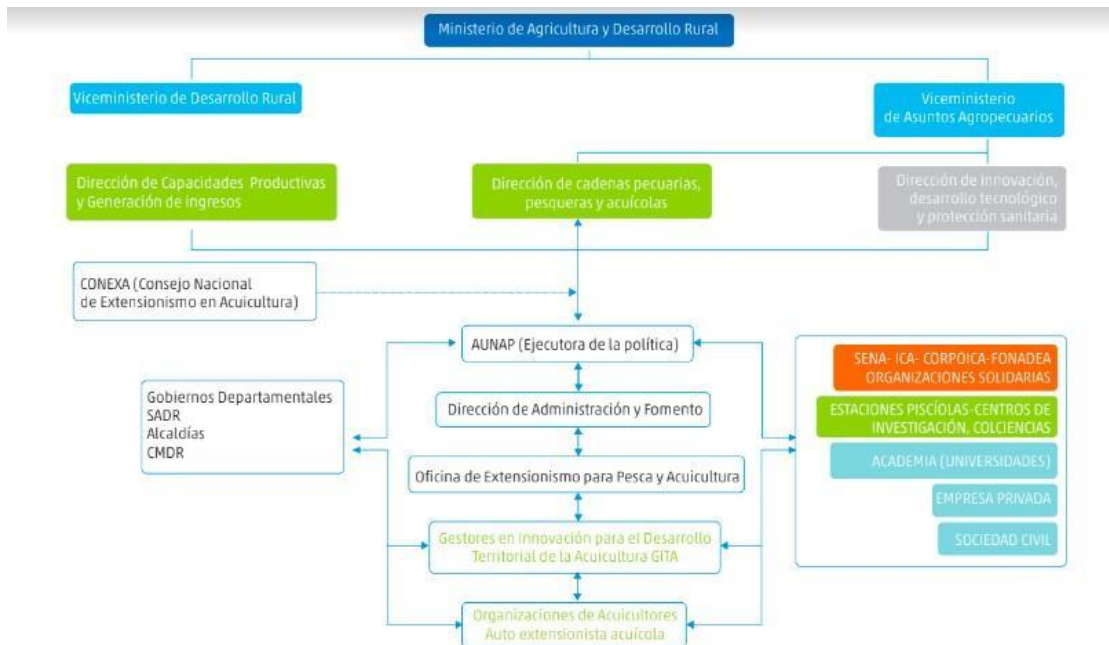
Ministerio de Agricultura y Desarrollo Rural

Viceministerio de Desarrollo Rural

Viceministerio de Asuntos Agropecuarios

Dirección de Capacidades Productivas y Generación de ingresos

Dirección de cadenas pecuarias, pesqueras y acuícolas

Dirección de innovación, desarrollo tecnológico y protección sanitaria

CONEXA (Consejo Nacional de Extensionismo en Acuicultura)

AUNAP (Ejecutora de la política)

Gobiernos Departamentales
SADR
Alcaldías
CMDR

Dirección de Administración y Fomento

Oficina de Extensionismo para Pesca y Acuicultura

Gestores en Innovación para el Desarrollo Territorial de la Acuicultura GITA

Organizaciones de Acuicultores Auto extensionista acuícola

SENA- ICA- CORPOICA-FONADEA ORGANIZACIONES SOLIDARIAS

ESTACIONES PISCÍOLAS-CENTROS DE INVESTIGACIÓN, COLCIENCIAS

ACADEMIA (UNIVERSIDADES)

EMPRESA PRIVADA

SOCIEDAD CIVIL